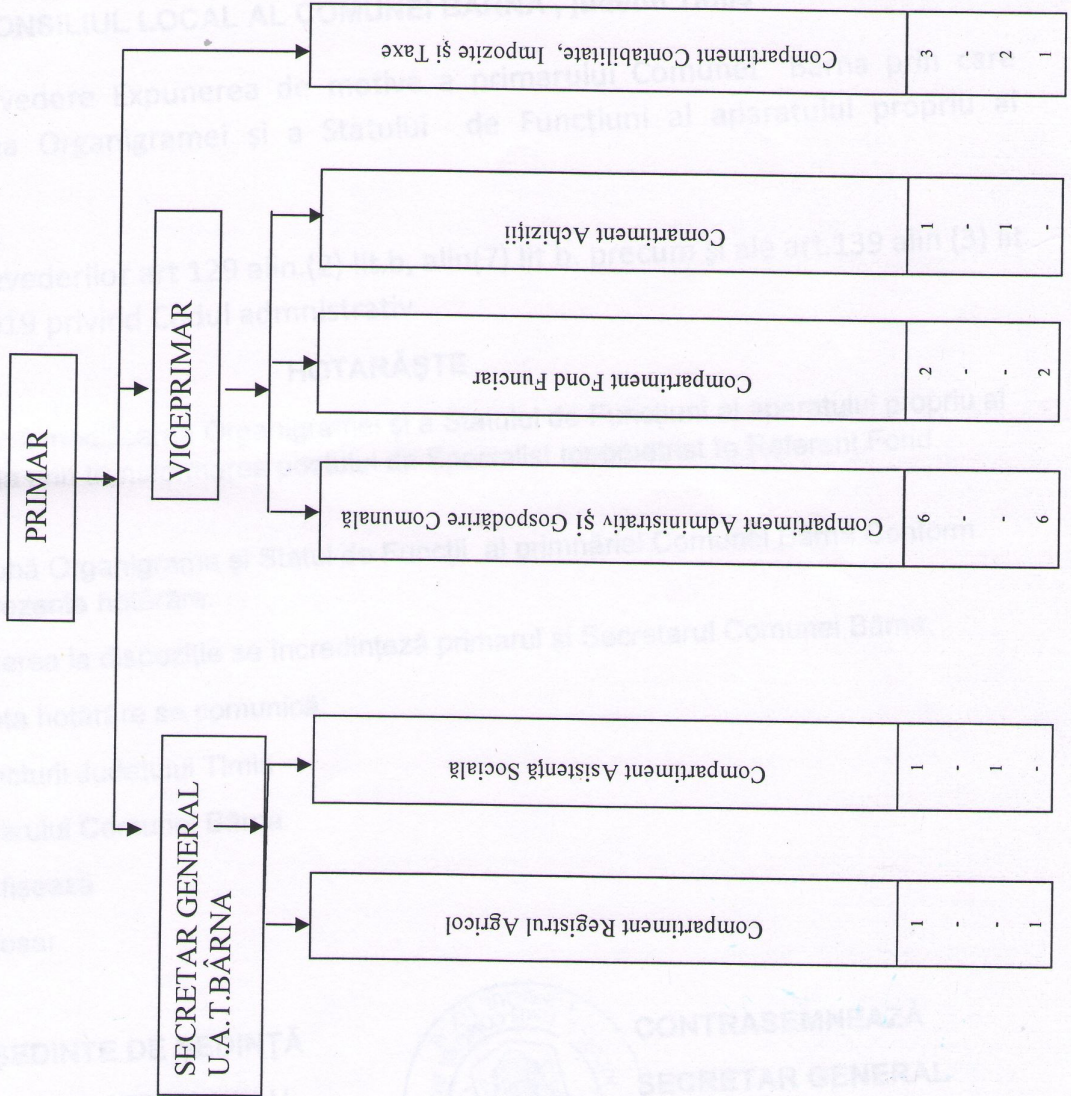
PRIMAR

VICEPRIMAR

SECRETAR GENERAL U.A.T.BÂRNA

Compartiment Contabilitate, Impozite și Taxe

| 3 | - | 2 | 1 |
|---|---|---|---|

Compartiment Achiziții

| 1 | - | 1 | - |
|---|---|---|---|

Compartiment Fond Funciar

| 2 | - | - | 2 |
|---|---|---|---|

Compartiment Administrativ și Gospodărire Comunală

| 6 | - | - | 6 |
|---|---|---|---|

Compartiment Asistență Socială

| 1 | - | 1 | - |
|---|---|---|---|

Compartiment Registrul Agricol

| 1 | - | - | 1 |
|---|---|---|---|

CONSILIUL LOCAL AL COMUNEI BÂRNA
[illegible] vedere Expunerea de motive a primarului Comunei Bârna prin care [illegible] a Organigramei și a Statului de Funcțiuni al aparatului propriu al
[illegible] prevederilor art.129 alin.(2) lit.b, alin(7) lit b, precum și ale art.139 alin (3) lit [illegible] 2019 privind Codul administrativ
HOTARĂȘTE
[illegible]
CONTRASEMNEAZĂ
SECRETAR GENERAL
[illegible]ȘEDINTE DE ȘEDINȚĂ